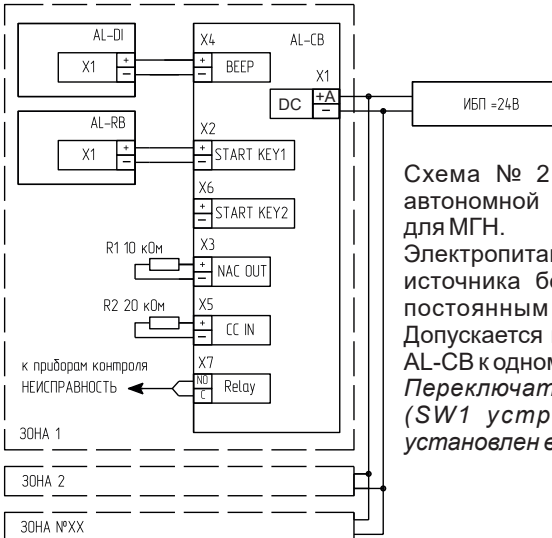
AL-DI

X1

+

−

X4

AL-CB

+

−

BEEP

X1

DC

+A

−

ИБП =24В

AL-RB

X1

+

−

X2

+

−

START KEY1

X6

+

−

START KEY2

R1 10 кОм

X3

+

−

NAC OUT

R2 20 кОм

X5

+

−

CC IN

к приборам контроля

НЕИСПРАВНОСТЬ

X7

NO

C

Relay

ЗОНА 1

ЗОНА 2

ЗОНА №XX

Схема № 2 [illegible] автономной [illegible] для МГН.

Электропитан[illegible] источника бе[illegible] постоянным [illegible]

Допускается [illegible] AL-CB к одном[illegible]

Переключат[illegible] (SW1 устр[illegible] установлен в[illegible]